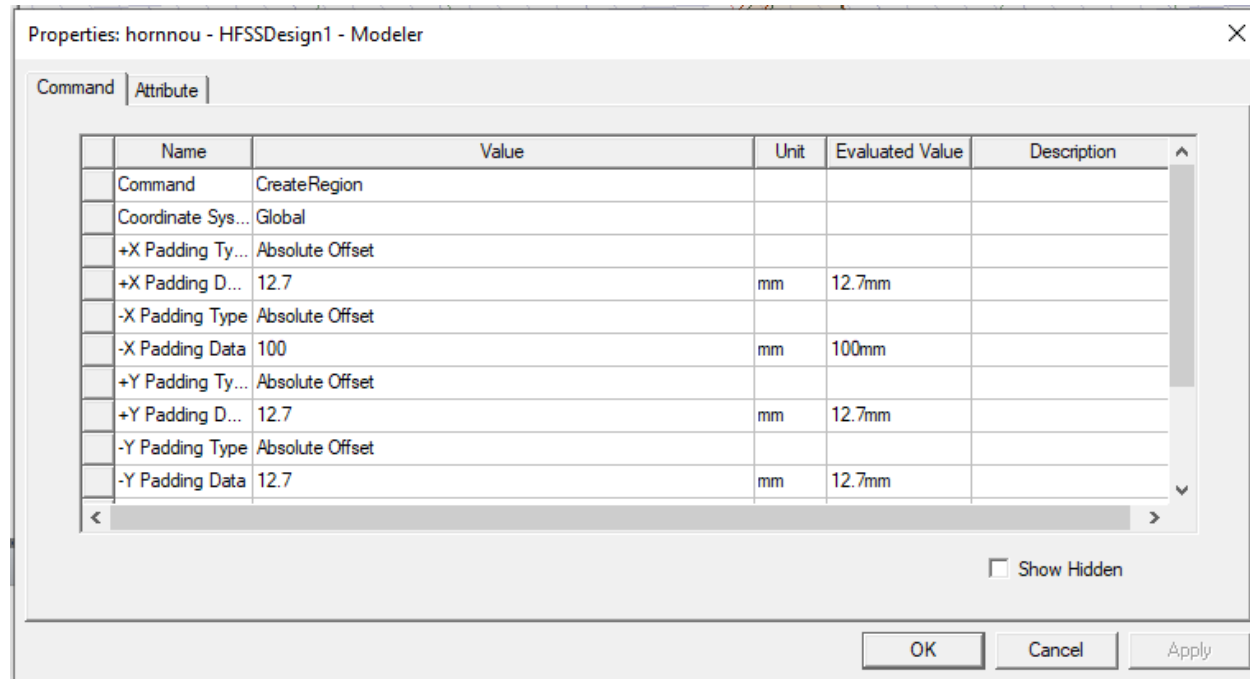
Properties: hornnou - HFSSDesign1 - Modeler

×

Command | Attribute

| Name | Value | Unit | Evaluated Value | Description |
|---|---|---|---|---|
| Command | CreateRegion | | | |
| Coordinate Sys... | Global | | | |
| +X Padding Ty... | Absolute Offset | | | |
| +X Padding D... | 12.7 | mm | 12.7mm | |
| -X Padding Type | Absolute Offset | | | |
| -X Padding Data | 100 | mm | 100mm | |
| +Y Padding Ty... | Absolute Offset | | | |
| +Y Padding D... | 12.7 | mm | 12.7mm | |
| -Y Padding Type | Absolute Offset | | | |
| -Y Padding Data | 12.7 | mm | 12.7mm | |

Show Hidden

OK Cancel Apply